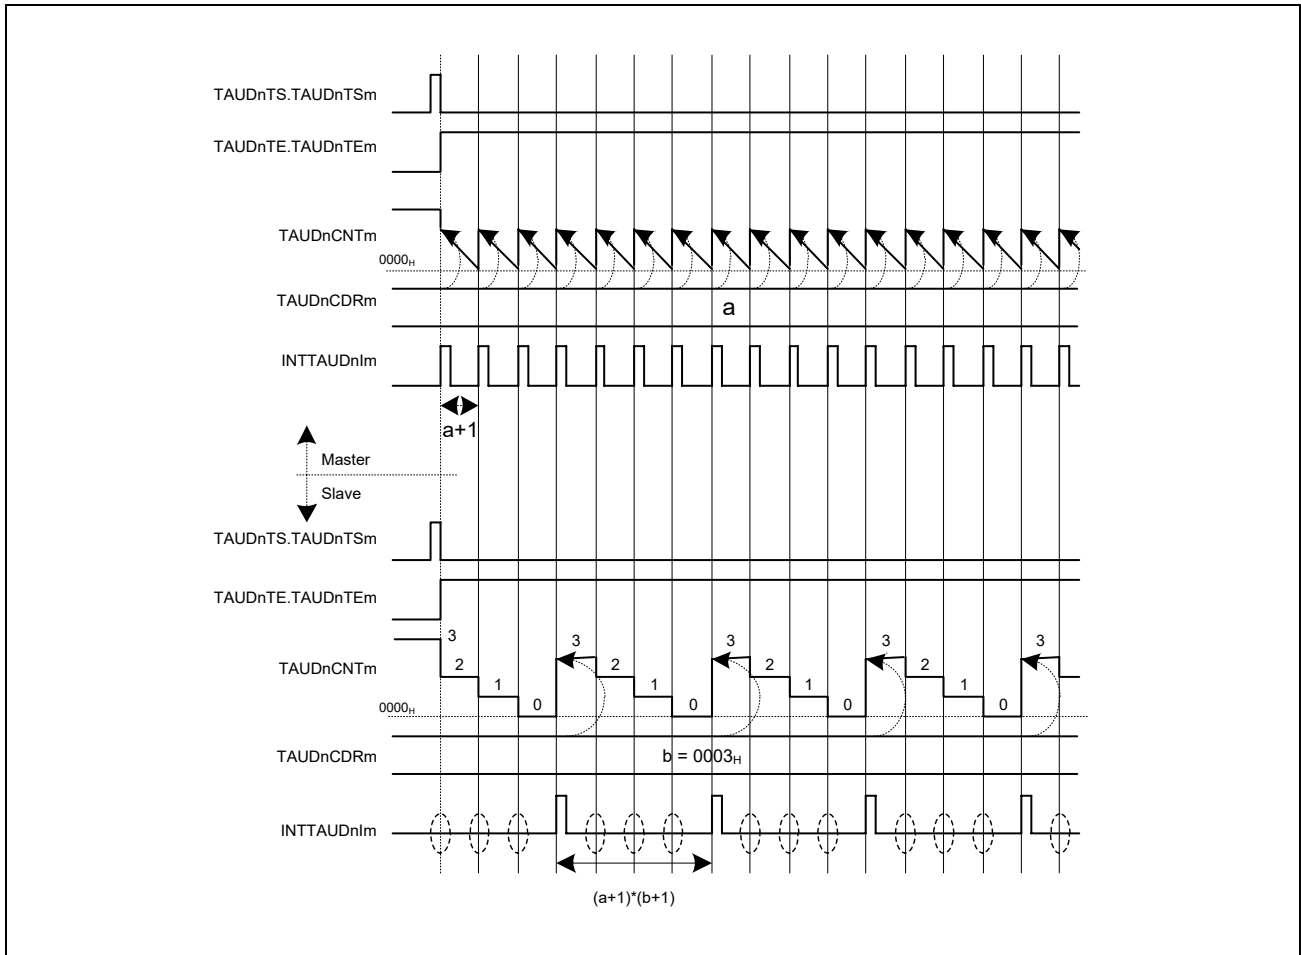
TAUDnTS.TAUDnTSm

TAUDnTE.TAUDnTEm

TAUDnCNTm

$0000_H$

TAUDnCDRm

a

INTTAUDnIm

a+1

Master

Slave

TAUDnTS.TAUDnTSm

TAUDnTE.TAUDnTEm

3

2

1

0

3

2

1

0

3

2

1

0

3

2

1

0

3

TAUDnCNTm

$0000_H$

TAUDnCDRm

b = $0003_H$

INTTAUDnIm

(a+1)*(b+1)